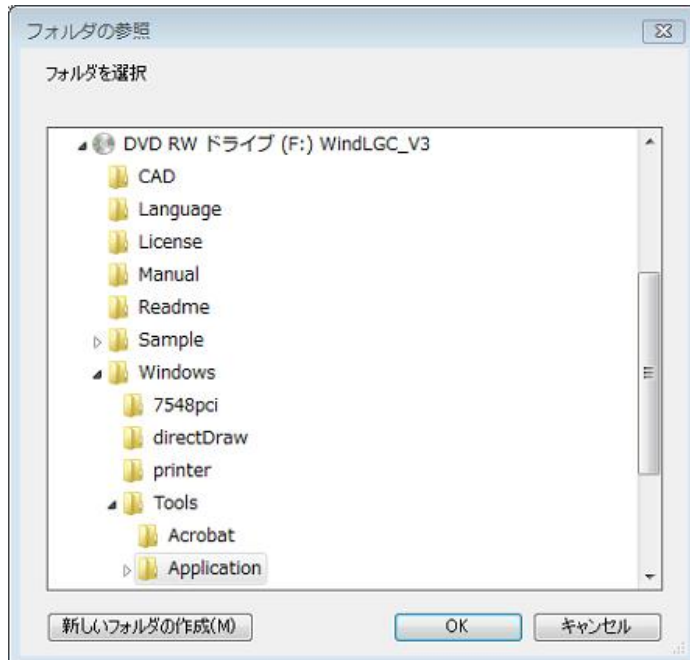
フォルダの参照

フォルダを選択

DVD RW ドライブ (F:) WindLGC_V3
CAD
Language
License
Manual
Readme
Sample
Windows
7548pci
directDraw
printer
Tools
Acrobat
Application

新しいフォルダの作成(M)
OK
キャンセル